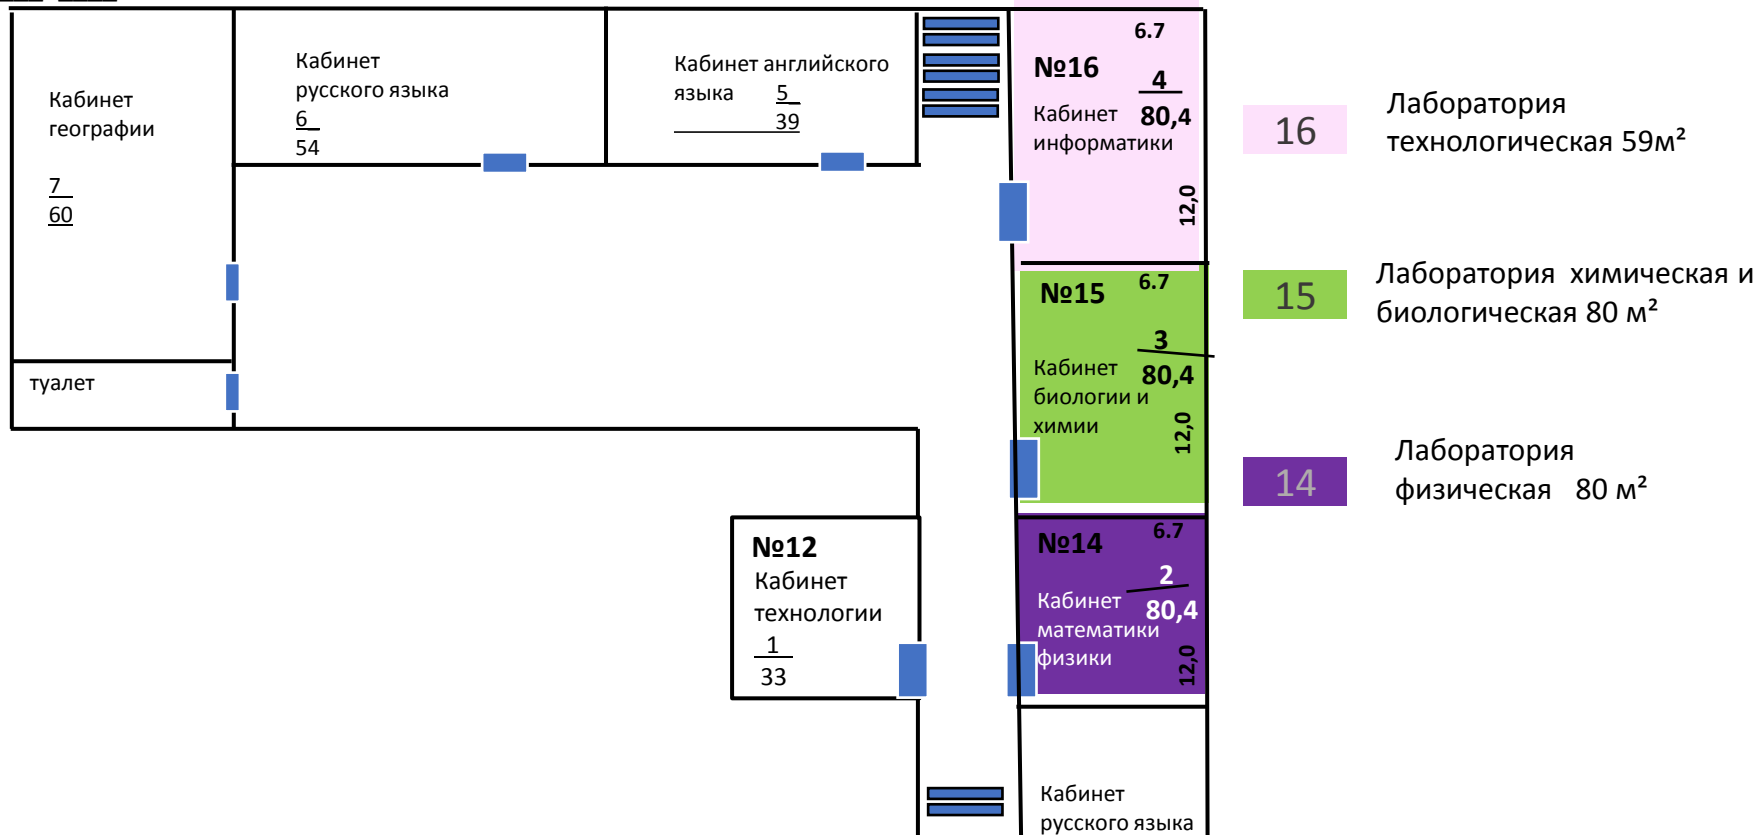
Кабинет географии

$\frac{7}{60}$

туалет

Кабинет русского языка

$\frac{6}{54}$

Кабинет английского языка $\frac{5}{39}$

№16 6.7

Кабинет информатики

$\frac{4}{80,4}$

12,0

№15 6.7

Кабинет биологии и химии

$\frac{3}{80,4}$

12,0

№14 6.7

Кабинет математики физики

$\frac{2}{80,4}$

12,0

№12

Кабинет технологии

$\frac{1}{33}$

Кабинет русского языка

16 Лаборатория технологическая 59м²

15 Лаборатория химическая и биологическая 80 м²

14 Лаборатория физическая 80 м²